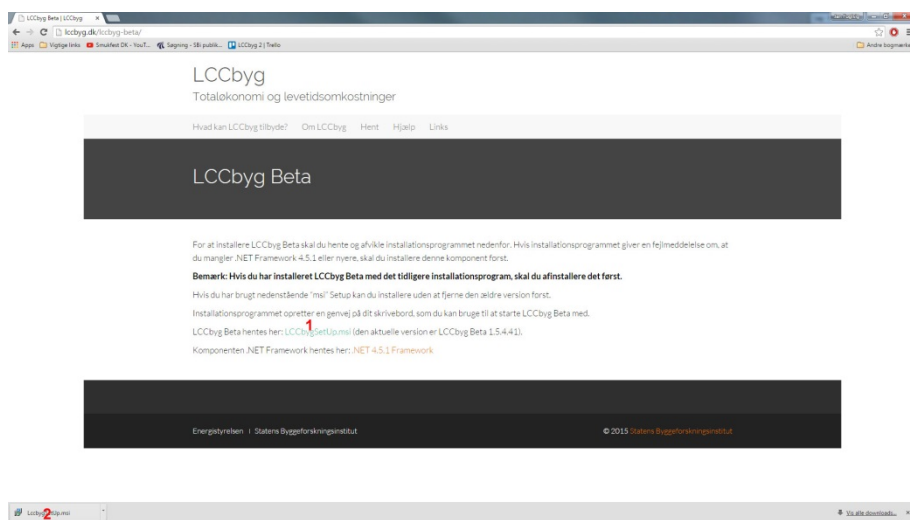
LCCbyg Beta | LCCbyg ×

lccbyg.dk/lccbyg-beta/

Apps Vigtige links Smukfest DK - YouT... Søgning - SBi publik... LCCbyg 2 | Trello

Andre bogmærker

LCCbyg

Totaløkonomi og levetidsomkostninger

Hvad kan LCCbyg tilbyde? Om LCCbyg Hent Hjælp Links

LCCbyg Beta

For at installere LCCbyg Beta skal du hente og afvikle installationsprogrammet nedenfor. Hvis installationsprogrammet giver en fejlmeddelelse om, at du mangler .NET Framework 4.5.1 eller nyere, skal du installere denne komponent først.

**Bemærk: Hvis du har installeret LCCbyg Beta med det tidligere installationsprogram, skal du afinstallere det først.**

Hvis du har brugt nedenstående "msi" Setup kan du installere uden at fjerne den ældre version først.

Installationsprogrammet opretter en genvej på dit skrivebord, som du kan bruge til at starte LCCbyg Beta med.

LCCbyg Beta hentes her: LCCbygSetUp.msi (den aktuelle version er LCCbyg Beta 1.5.4.41).

1

Komponenten .NET Framework hentes her: .NET 4.5.1 Framework

Energistyrelsen | Statens Byggeforskningsinstitut

© 2015 Statens Byggeforskningsinstitut

LccbygSetup.msi

2

Vis alle downloads...